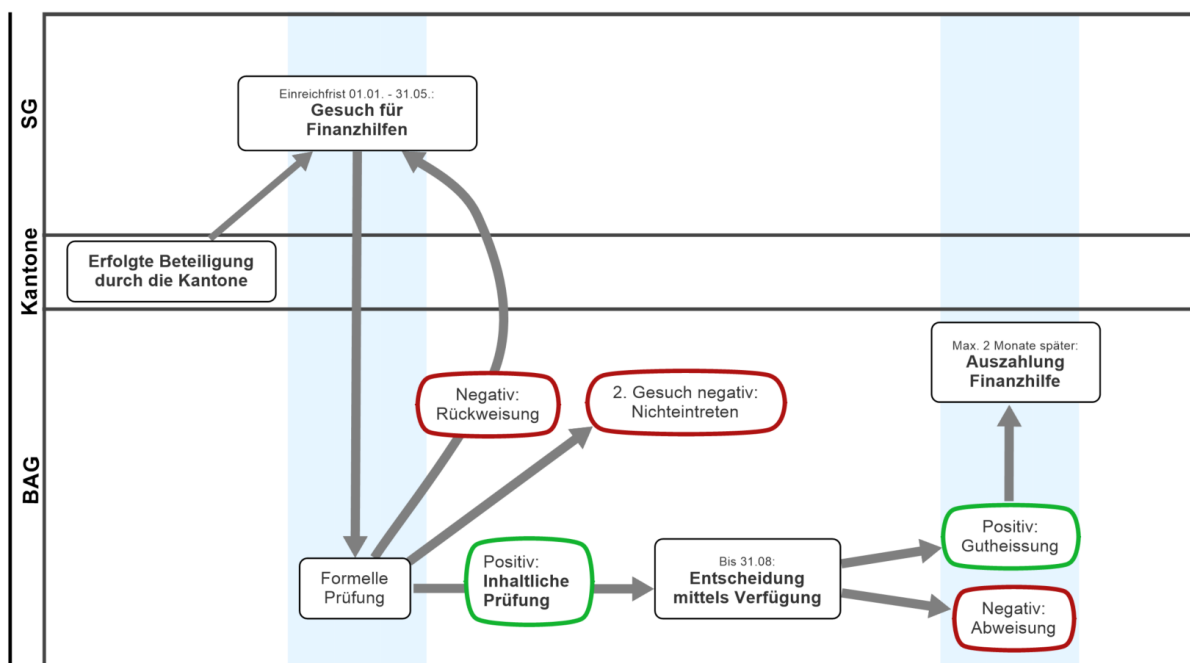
SG

Kantone

BAG

Einreichfrist 01.01. - 31.05.:
Gesuch für Finanzhilfen

Erfolgte Beteiligung durch die Kantone

Negativ: Rückweisung

2. Gesuch negativ: Nichteintreten

Max. 2 Monate später:
Auszahlung Finanzhilfe

Positiv: Gutheissung

Formelle Prüfung

Positiv: Inhaltliche Prüfung

Bis 31.08:
Entscheidung mittels Verfügung

Negativ: Abweisung